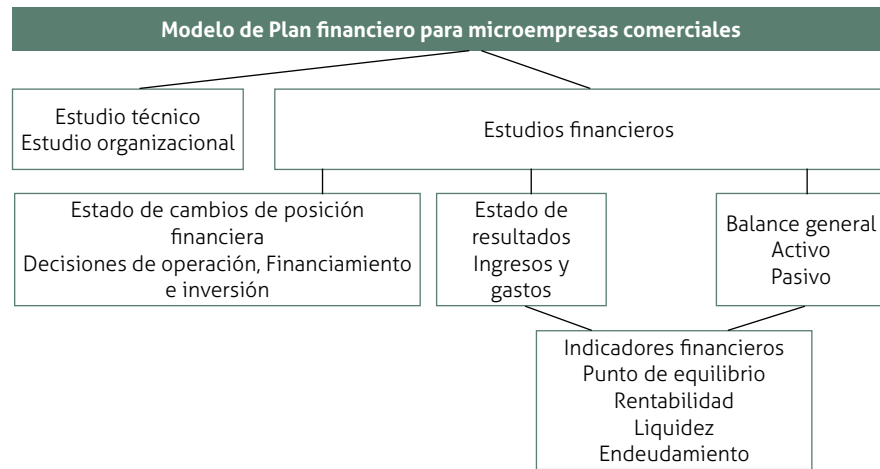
Modelo de Plan financiero para microempresas comerciales

Estudio técnico
Estudio organizacional

Estudios financieros

Estado de cambios de posición financiera
Decisiones de operación, Financiamiento e inversión

Estado de resultados
Ingresos y gastos

Balance general
Activo
Pasivo

Indicadores financieros
Punto de equilibrio
Rentabilidad
Liquidez
Endeudamiento